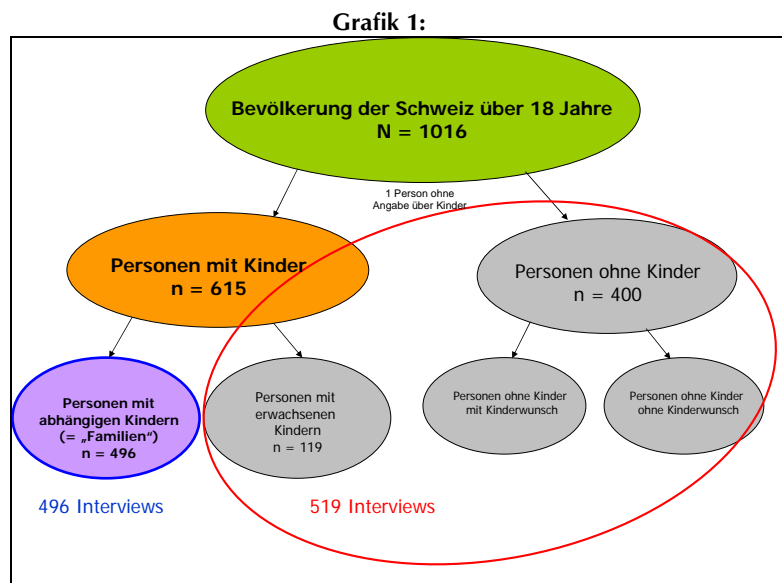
Grafik 1:

Bevölkerung der Schweiz über 18 Jahre
N = 1016

1 Person ohne Angabe über Kinder

Personen mit Kinder
n = 615

Personen ohne Kinder
n = 400

Personen mit abhängigen Kindern (= „Familien")
n = 496

Personen mit erwachsenen Kindern
n = 119

Personen ohne Kinder mit Kinderwunsch

Personen ohne Kinder ohne Kinderwunsch

496 Interviews

519 Interviews